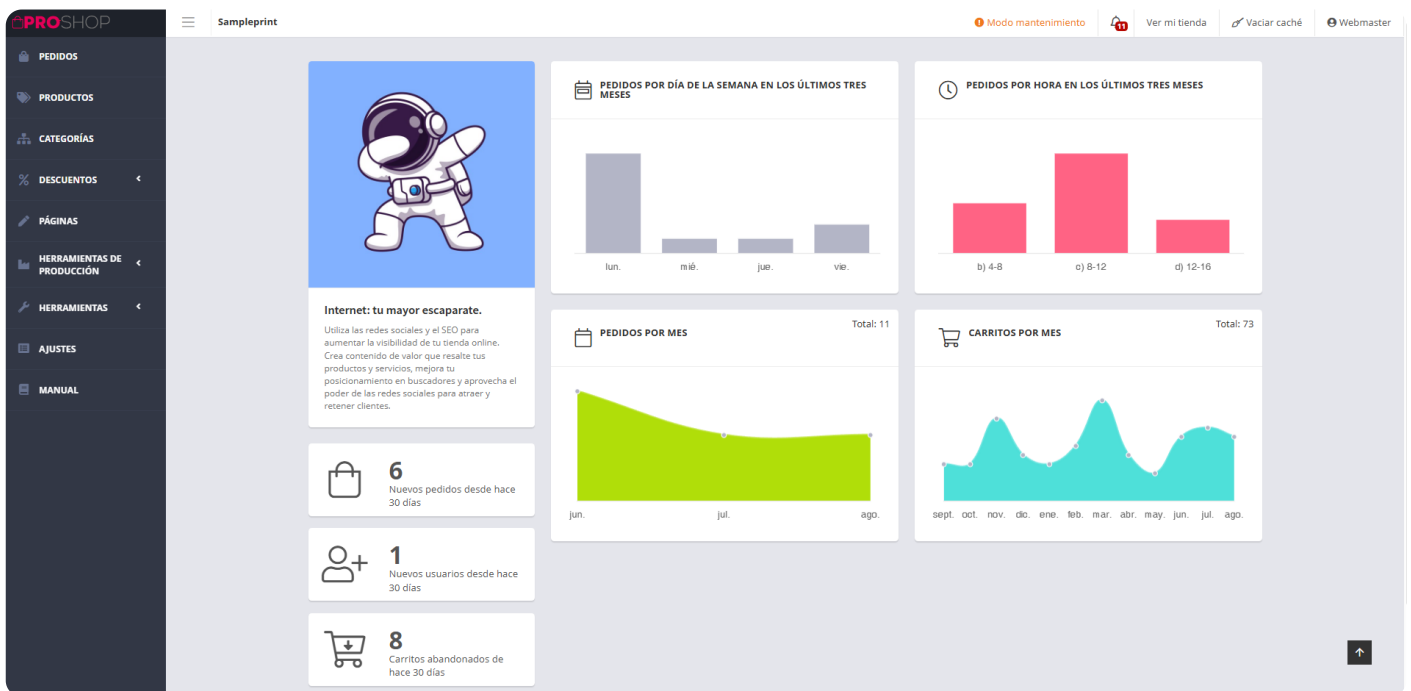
PROSHOP

Sampleprint

Modo mantenimiento

11

Ver mi tienda

Vaciar caché

Webmaster

PEDIDOS

PRODUCTOS

CATEGORÍAS

DESCUENTOS

PÁGINAS

HERRAMIENTAS DE PRODUCCIÓN

HERRAMIENTAS

AJUSTES

MANUAL

Internet: tu mayor escaparate.

Utiliza las redes sociales y el SEO para aumentar la visibilidad de tu tienda online. Crea contenido de valor que resalte tus productos y servicios, mejora tu posicionamiento en buscadores y aprovecha el poder de las redes sociales para atraer y retener clientes.

6
Nuevos pedidos desde hace 30 días

1
Nuevos usuarios desde hace 30 días

8
Carritos abandonados de hace 30 días

PEDIDOS POR DÍA DE LA SEMANA EN LOS ÚLTIMOS TRES MESES

lun. mié. jue. vie.

PEDIDOS POR HORA EN LOS ÚLTIMOS TRES MESES

b) 4-8 c) 8-12 d) 12-16

PEDIDOS POR MES

Total: 11

jun. jul. ago.

CARRITOS POR MES

Total: 73

sept. oct. nov. dic. ene. feb. mar. abr. may. jun. jul. ago.